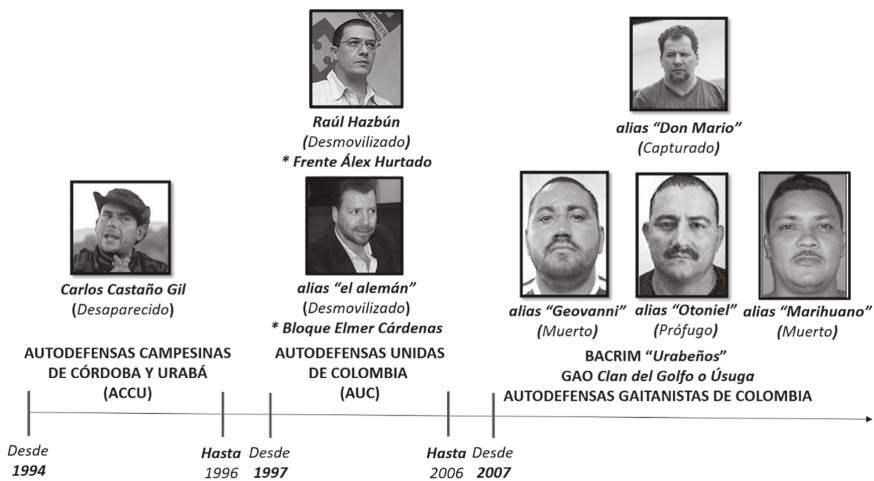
Raúl Hazbún
(Desmovilizado)
* Frente Álex Hurtado

alias "Don Mario"
(Capturado)

Carlos Castaño Gil
(Desaparecido)

alias "el alemán"
(Desmovilizado)
* Bloque Elmer Cárdenas

alias "Geovanni"
(Muerto)

alias "Otoniel"
(Prófugo)

alias "Marihuano"
(Muerto)

AUTODEFENSAS CAMPESINAS DE CÓRDOBA Y URABÁ (ACCU)

AUTODEFENSAS UNIDAS DE COLOMBIA (AUC)

BACRIM "Urabeños"
GAO Clan del Golfo o Úsuga
AUTODEFENSAS GAITANISTAS DE COLOMBIA

Desde 1994

Hasta 1996

Desde 1997

Hasta 2006

Desde 2007